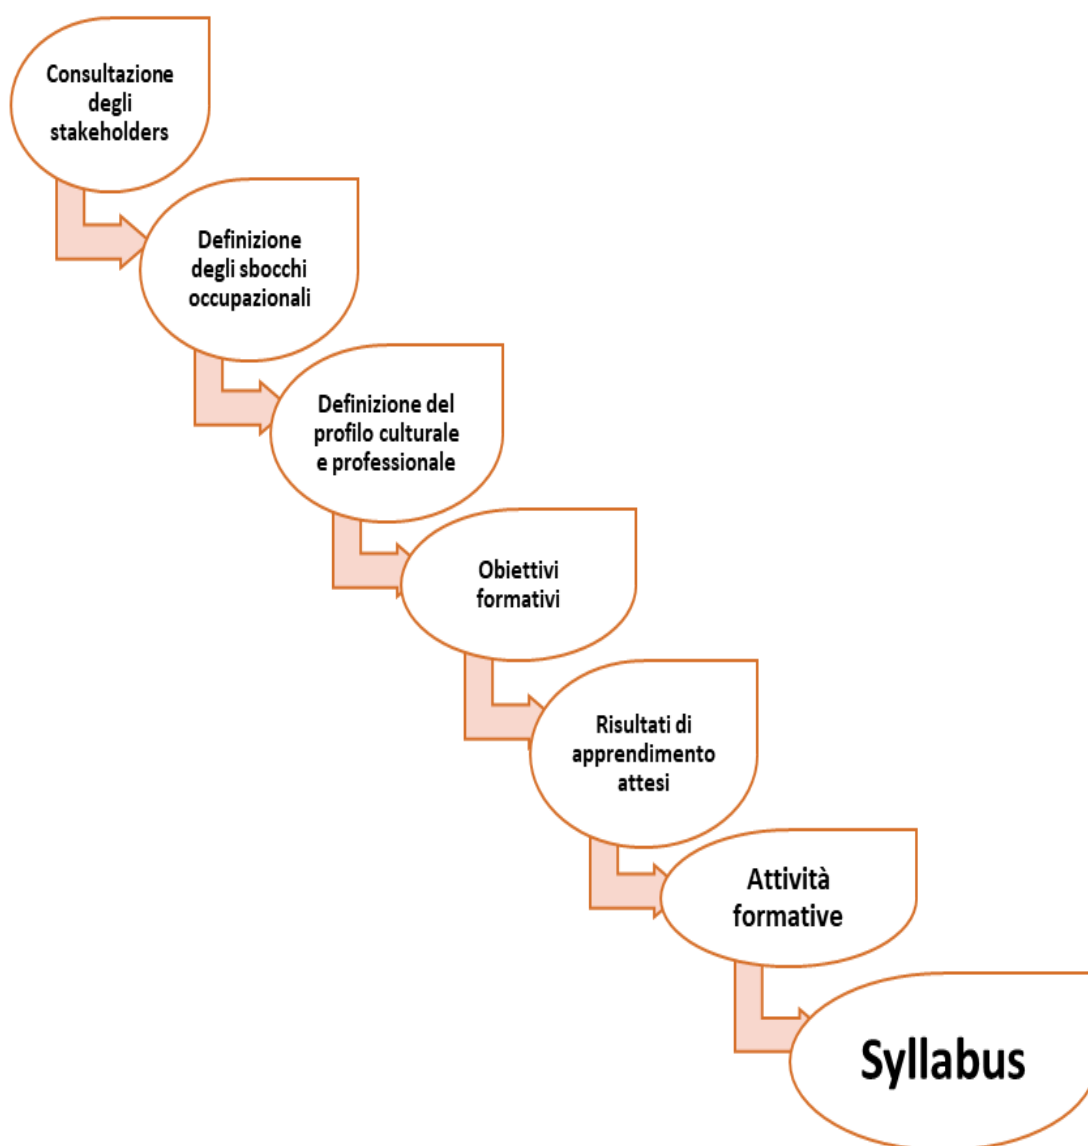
Consultazione degli stakeholders

Definizione degli sbocchi occupazionali

Definizione del profilo culturale e professionale

Obiettivi formativi

Risultati di apprendimento attesi

Attività formative

Syllabus